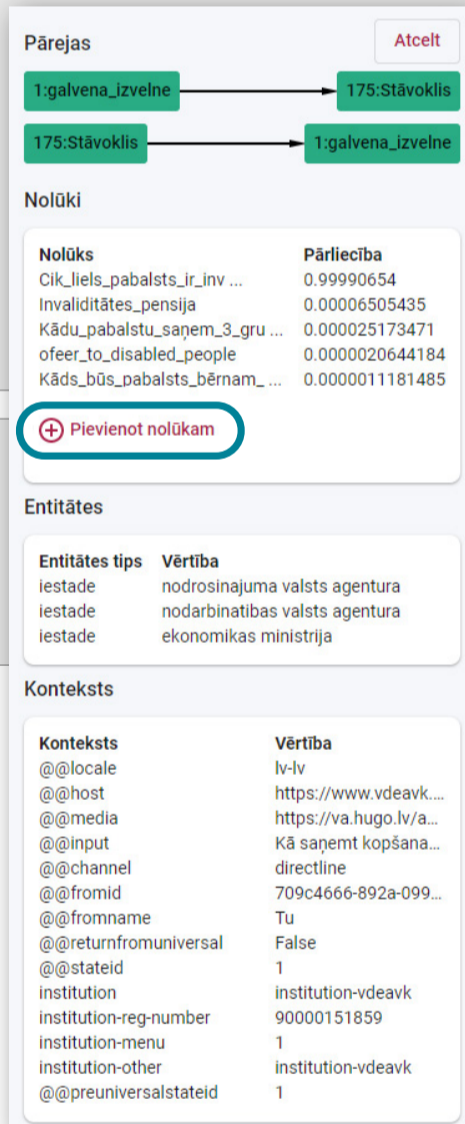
Pārejas

Atcelt

1:galvena_izvelne

175:Stāvoklis

175:Stāvoklis

1:galvena_izvelne

Nolūki

| Nolūks | Pārliecība |
|---|---|
| Cik_liels_pabalsts_ir_inv ... | 0.99990654 |
| Invaliditātes_pensija | 0.00006505435 |
| Kādu_pabalstu_saņem_3_gru ... | 0.000025173471 |
| ofeer_to_disabled_people | 0.0000020644184 |
| Kāds_būs_pabalsts_bērnam_ ... | 0.0000011181485 |

Pievienot nolūkam

Entitātes

| Entitātes tips | Vērtība |
|---|---|
| iestade | nodrosinajuma valsts agentura |
| iestade | nodarbinatibas valsts agentura |
| iestade | ekonomikas ministrija |

Konteksts

| Konteksts | Vērtība |
|---|---|
| @@locale | lv-lv |
| @@host | https://www.vdeavk.... |
| @@media | https://va.hugo.lv/a... |
| @@input | Kā saņemt kopšana... |
| @@channel | directline |
| @@fromid | 709c4666-892a-099... |
| @@fromname | Tu |
| @@returnfromuniversal | False |
| @@stateid | 1 |
| institution | institution-vdeavk |
| institution-reg-number | 90000151859 |
| institution-menu | 1 |
| institution-other | institution-vdeavk |
| @@preuniversalstateid | 1 |